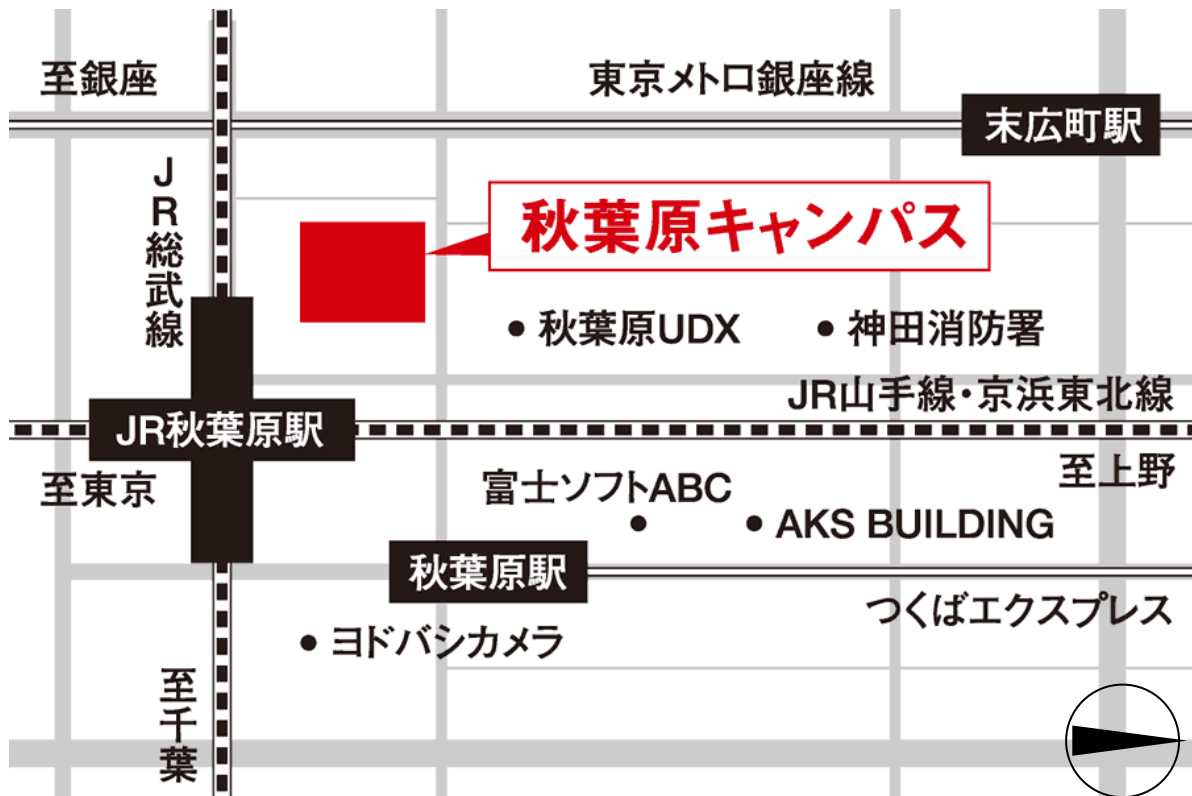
至銀座

東京メトロ銀座線

末広町駅

JR総武線

秋葉原キャンパス

秋葉原UDX

神田消防署

JR山手線・京浜東北線

JR秋葉原駅

至東京

至上野

富士ソフトABC

AKS BUILDING

秋葉原駅

つくばエクスプレス

ヨドバシカメラ

至千葉